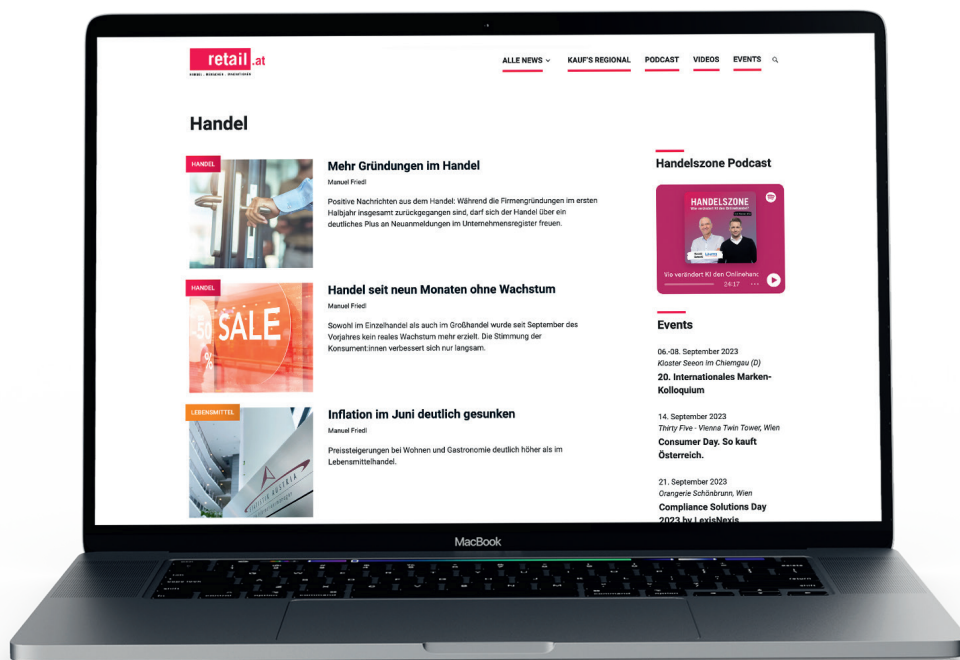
retail.at
HANDEL · MENSCHEN · INNOVATIONEN

ALLE NEWS KAUF'S REGIONAL PODCAST VIDEOS EVENTS

Handel

HANDEL

Mehr Gründungen im Handel

Manuel Friedl

Positive Nachrichten aus dem Handel: Während die Firmengründungen im ersten Halbjahr insgesamt zurückgegangen sind, darf sich der Handel über ein deutliches Plus an Neuanmeldungen im Unternehmensregister freuen.

HANDEL

SALE

Handel seit neun Monaten ohne Wachstum

Manuel Friedl

Sowohl im Einzelhandel als auch im Großhandel wurde seit September des Vorjahres kein reales Wachstum mehr erzielt. Die Stimmung der Konsument:innen verbessert sich nur langsam.

LEBENSMITTEL

Inflation im Juni deutlich gesunken

Manuel Friedl

Preissteigerungen bei Wohnen und Gastronomie deutlich höher als im Lebensmittelhandel.

Handelszone Podcast

HANDELSZONE

Wie verändert KI den Onlinehan

24:17

Events

06.-08. September 2023
Kloster Seeon im Chiemgau (D)
20. Internationales Marken-Kolloquium

14. September 2023
Thirty Five - Vienna Twin Tower, Wien
Consumer Day. So kauft Österreich.

21. September 2023
Orangerie Schönbrunn, Wien
Compliance Solutions Day 2023 by LexisNexis

MacBook